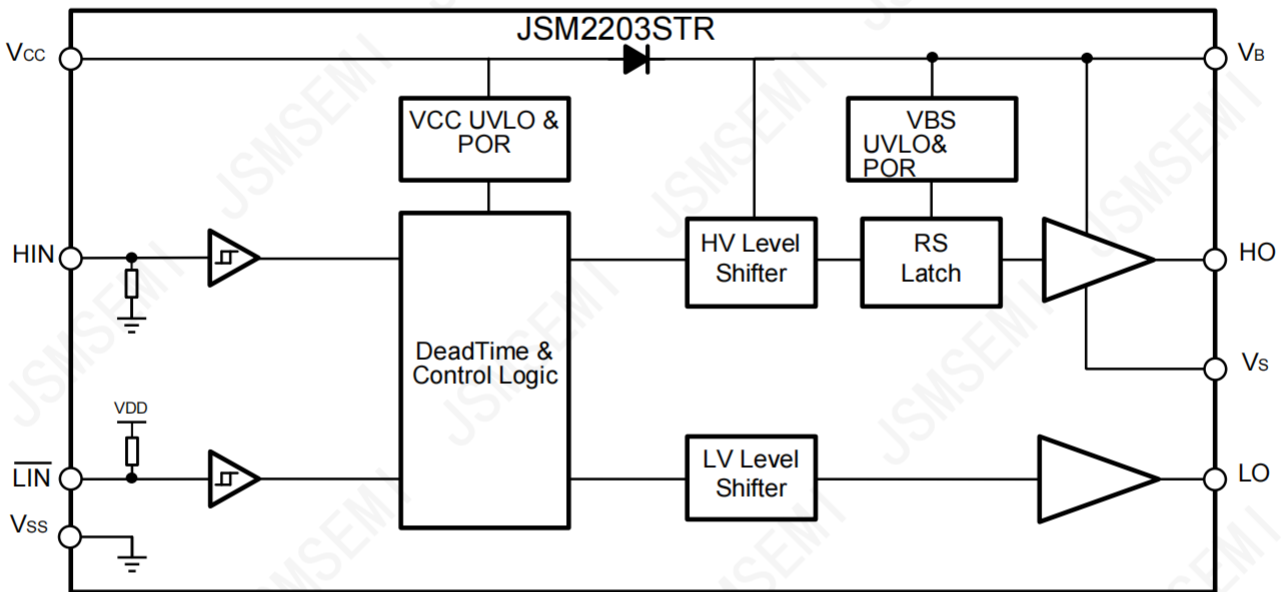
JSM2203STR

$V_{CC}$

VCC UVLO & POR

VBS UVLO& POR

$V_B$

HIN

HV Level Shifter

RS Latch

HO

DeadTime & Control Logic

$V_S$

VDD

$\overline{LIN}$

LV Level Shifter

LO

$V_{SS}$

JSMSEMI JSMSEMI JSMSEMI JSMSEMI JSMSEMI JSMSEMI JSMSEMI JSMSEMI